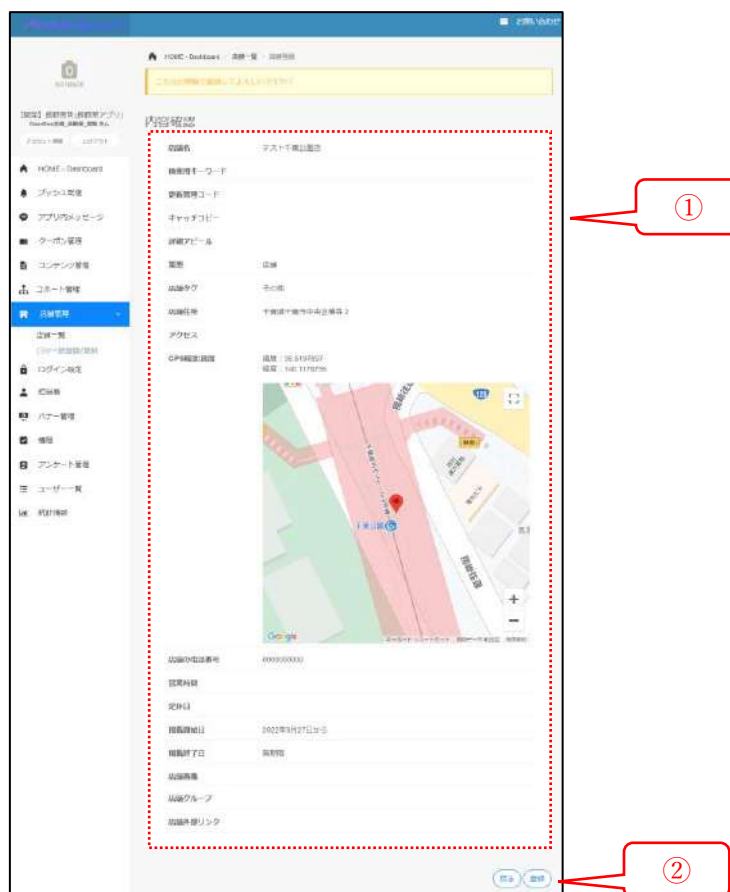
お問い合わせ

HOME - Dashboard / 店舗一覧 / 店舗登録

この内容で登録してよろしいですか？

内容確認

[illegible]

HOME - Dashboard
プッシュ配信
アプリ内メッセージ
クーポン管理
コンテンツ管理
スタンプ管理
店舗管理
店舗一覧
ログイン設定
会員
バナー管理
特典
アンケート管理
ユーザー一覧
統計情報

| | |
|---|---|
| 店舗名 | テスト千葉公園店 |
| 検索用キーワード | |
| 店舗管理コード | |
| キャッチコピー | |
| 詳細アピール | |
| 業態 | 店舗 |
| 店舗タグ | その他 |
| 店舗住所 | 千葉県千葉市中央区 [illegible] 2 |
| アクセス | |
| GPS位置情報 | 緯度：35.619 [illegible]<br>経度：140.1 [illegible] |
| 店舗の電話番号 | 0000000000 |
| 営業時間 | |
| 定休日 | |
| 掲載開始日 | 2022年3月27日から |
| 掲載終了日 | 無期限 |
| 店舗画像 | |
| 店舗グループ | |
| 店舗外部リンク | |

Google

戻る　登録

①

②